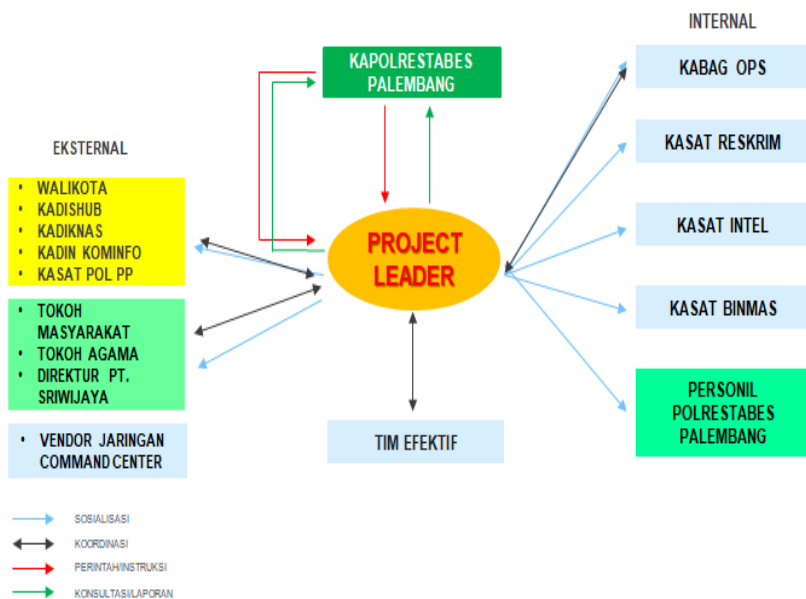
KAPOLRESTABES PALEMBANG

INTERNAL

EKSTERNAL

• WALIKOTA
• KADISHUB
• KADIKNAS
• KADIN KOMINFO
• KASAT POL PP

• TOKOH MASYARAKAT
• TOKOH AGAMA
• DIREKTUR PT. SRIWIJAYA

• VENDOR JARINGAN COMMAND CENTER

PROJECT LEADER

TIM EFEKTIF

KABAG OPS

KASAT RESKRIM

KASAT INTEL

KASAT BINMAS

PERSONIL POLRESTABES PALEMBANG

SOSIALISASI
KOORDINASI
PERINTAH/INSTRUKSI
KONSULTASI/LAPORAN